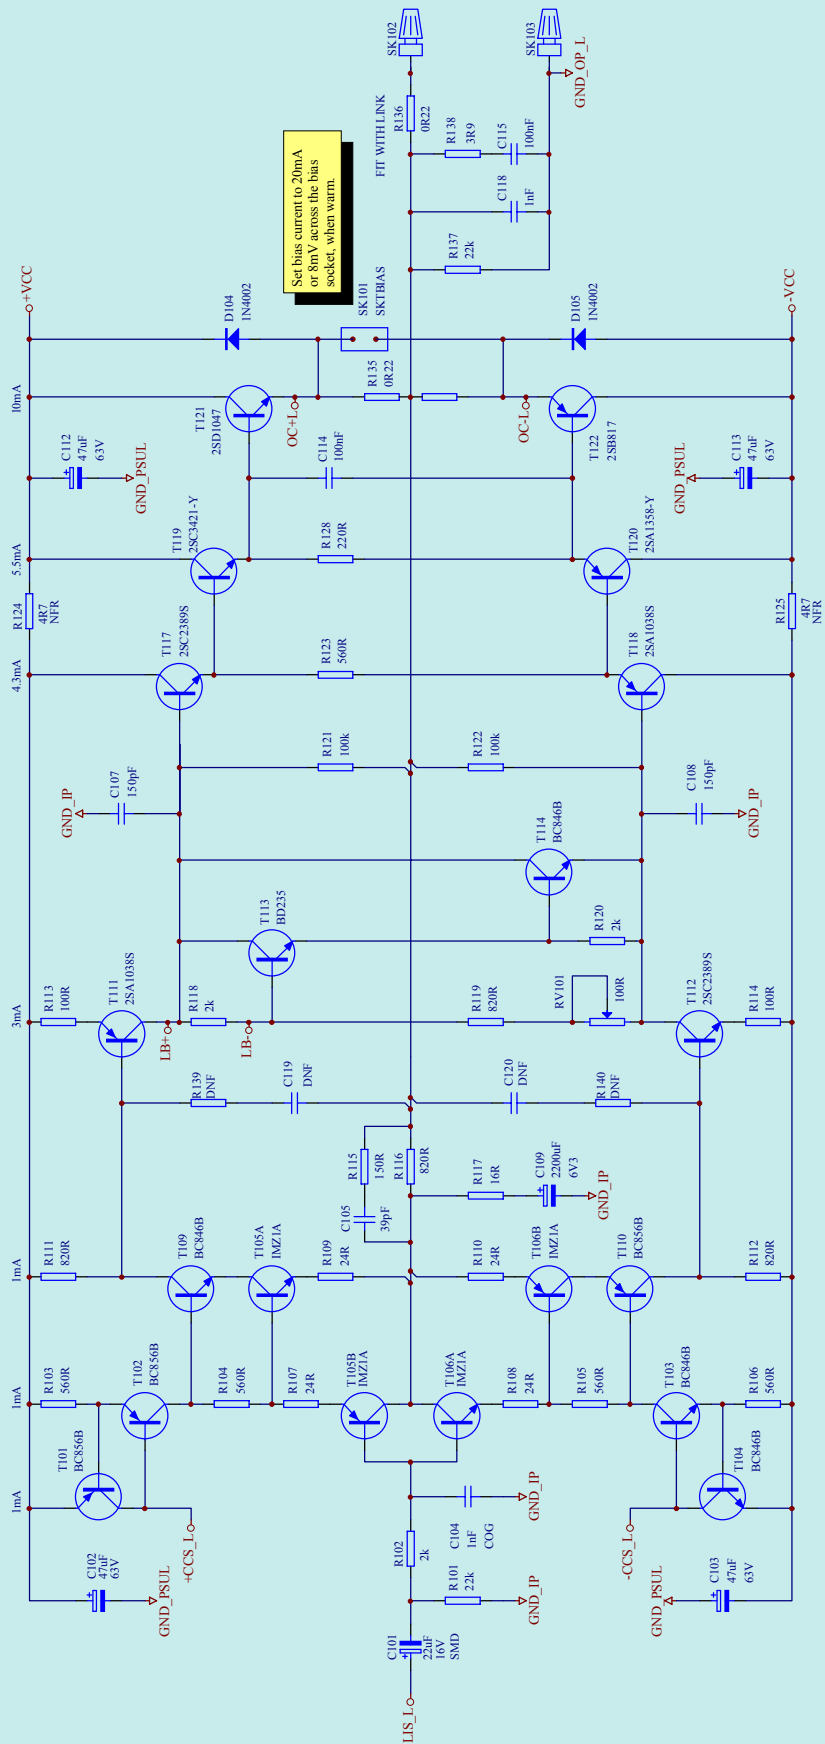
SK102
SK103
GND_OP_L
FIT WITH LINK
R136 0R22
R138 3R9
C115 100nF
C118 1nF
R137 22k
Set bias current to 20mA or 8mV across the bias socket, when warm.
SK101 SKTBIAS
+VCC
-VCC
D104 1N4002
D105 1N4002
R135 0R22
10mA
T121 2SD1047
OC+L
OC-L
T122 2SB817
C112 47uF 63V
GND_PSUL
C114 100nF
C113 47uF 63V
GND_PSUL
5.5mA
T119 2SC3421-Y
R128 220R
T120 2SA1358-Y
R124 4R7 NFR
R125 4R7 NFR
4.3mA
T117 2SC2389S
R123 560R
T118 2SA1038S
R121 100k
R122 100k
GND_IP
C107 150pF
C108 150pF
GND_IP
T114 BC846B
T113 BD235
R120 2k
3mA
R113 100R
T111 2SA1038S
R118 2k
R119 820R
RV101 100R
T112 2SC2389S
R114 100R
LB+
LB-
R139 DNF
C119 DNF
C120 DNF
R140 DNF
R115 150R
R116 820R
R117 16R
C109 2200uF 6V3
GND_IP
C105 39pF
1mA
R111 820R
T109 BC846B
T105A IMZ1A
R109 24R
R110 24R
T106B IMZ1A
T110 BC856B
R112 820R
1mA
R103 560R
T102 BC856B
R104 560R
R107 24R
T105B IMZ1A
T106A IMZ1A
R108 24R
R105 560R
T103 BC846B
R106 560R
1mA
T101 BC856B
T104 BC846B
GND_IP
C104 1nF COG
R102 2k
+CCS_L
-CCS_L
C102 47uF 63V
GND_PSUL
R101 22k
GND_IP
C103 47uF 63V
GND_PSUL
C101 22uF 16V SMD
LIS_L